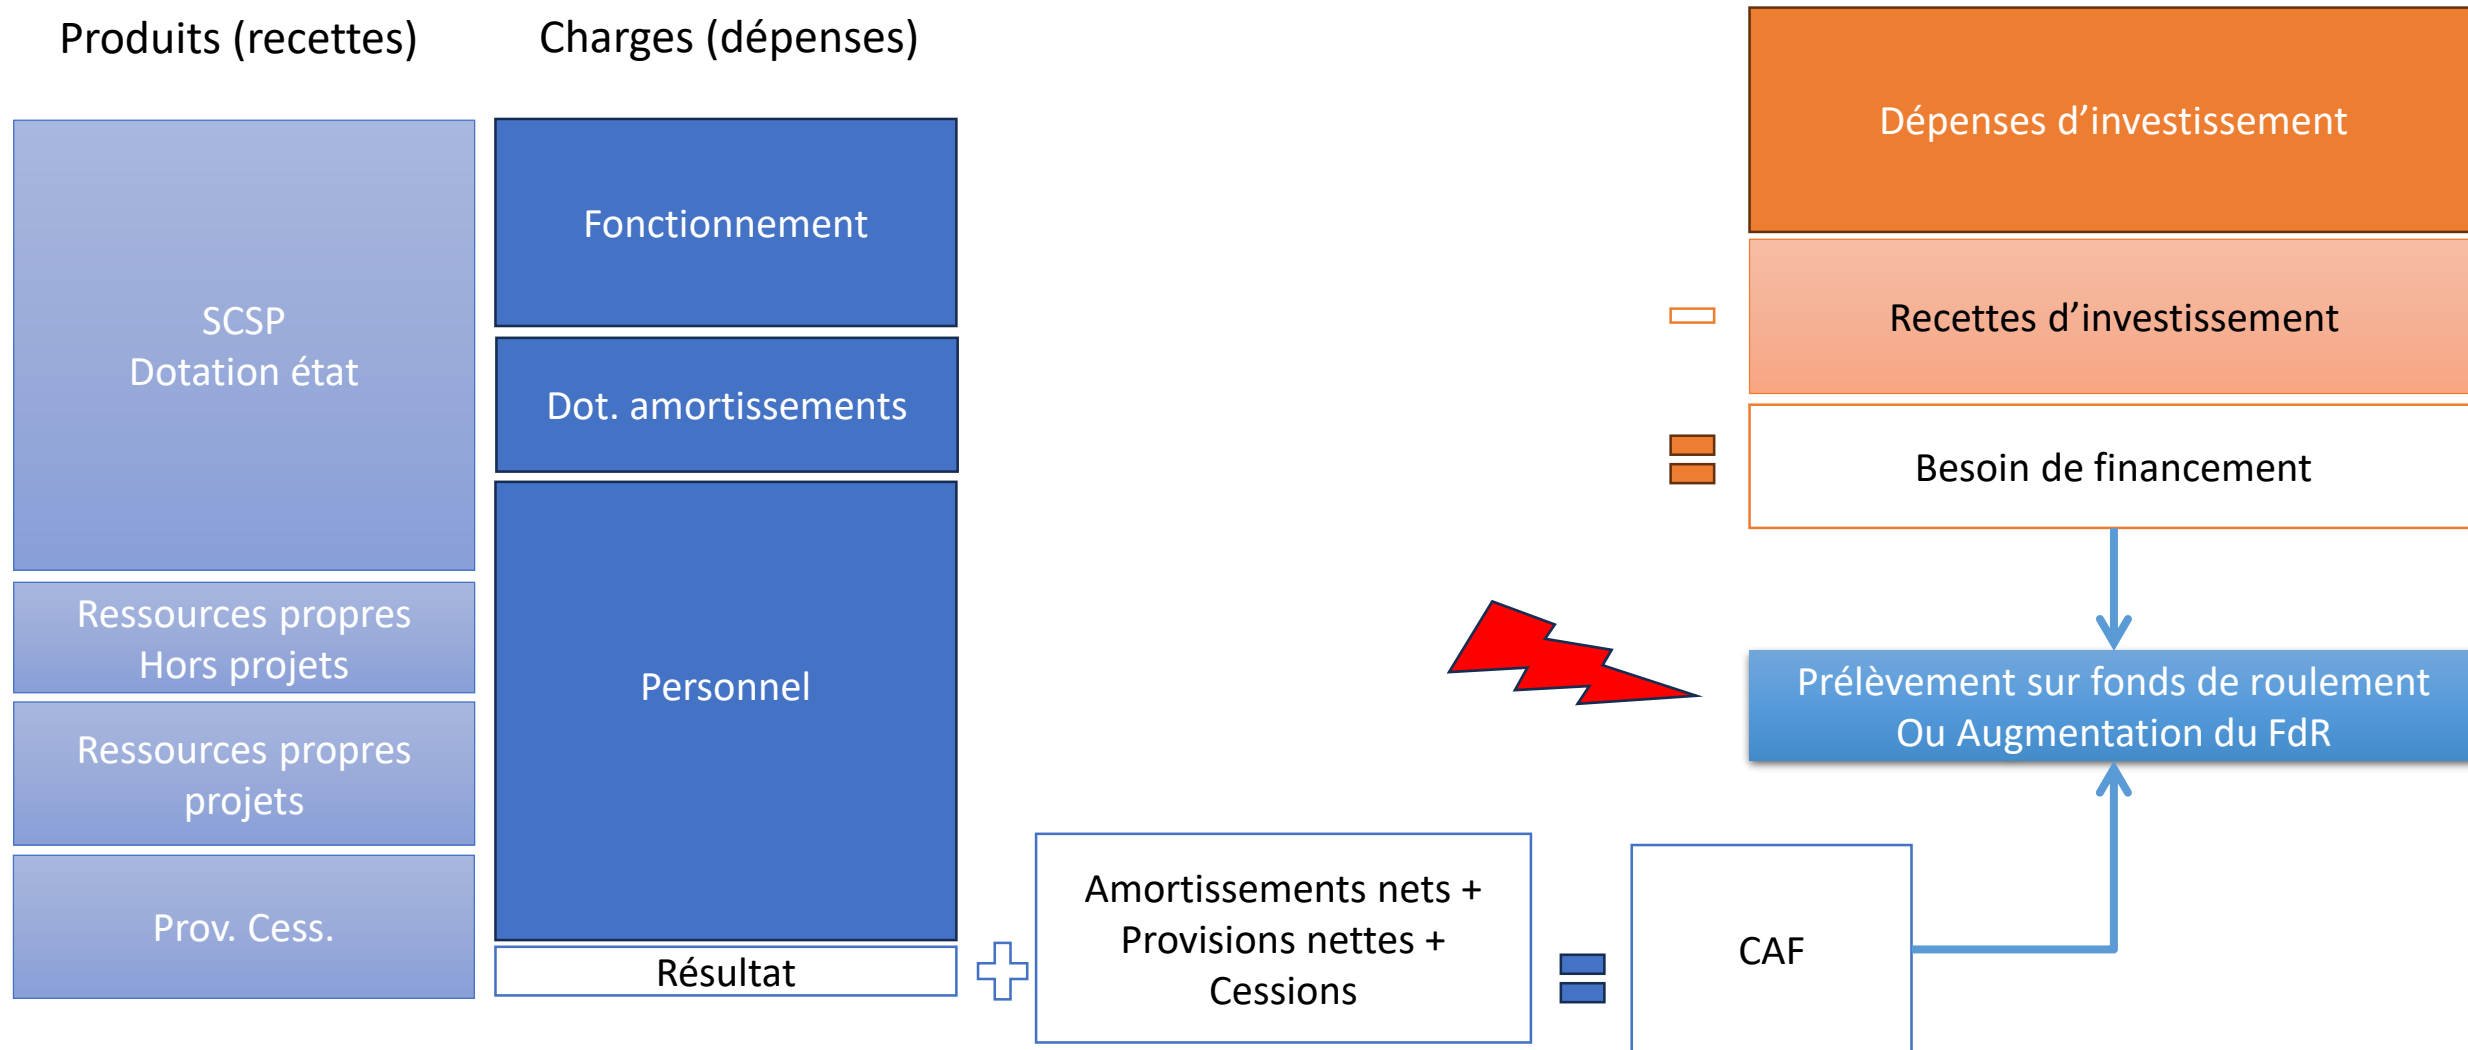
Produits (recettes)

Charges (dépenses)

SCSP
Dotation état

Ressources propres
Hors projets

Ressources propres
projets

Prov. Cess.

Fonctionnement

Dot. amortissements

Personnel

Résultat

Amortissements nets + Provisions nettes + Cessions

CAF

Dépenses d’investissement

Recettes d’investissement

Besoin de financement

Prélèvement sur fonds de roulement
Ou Augmentation du FdR